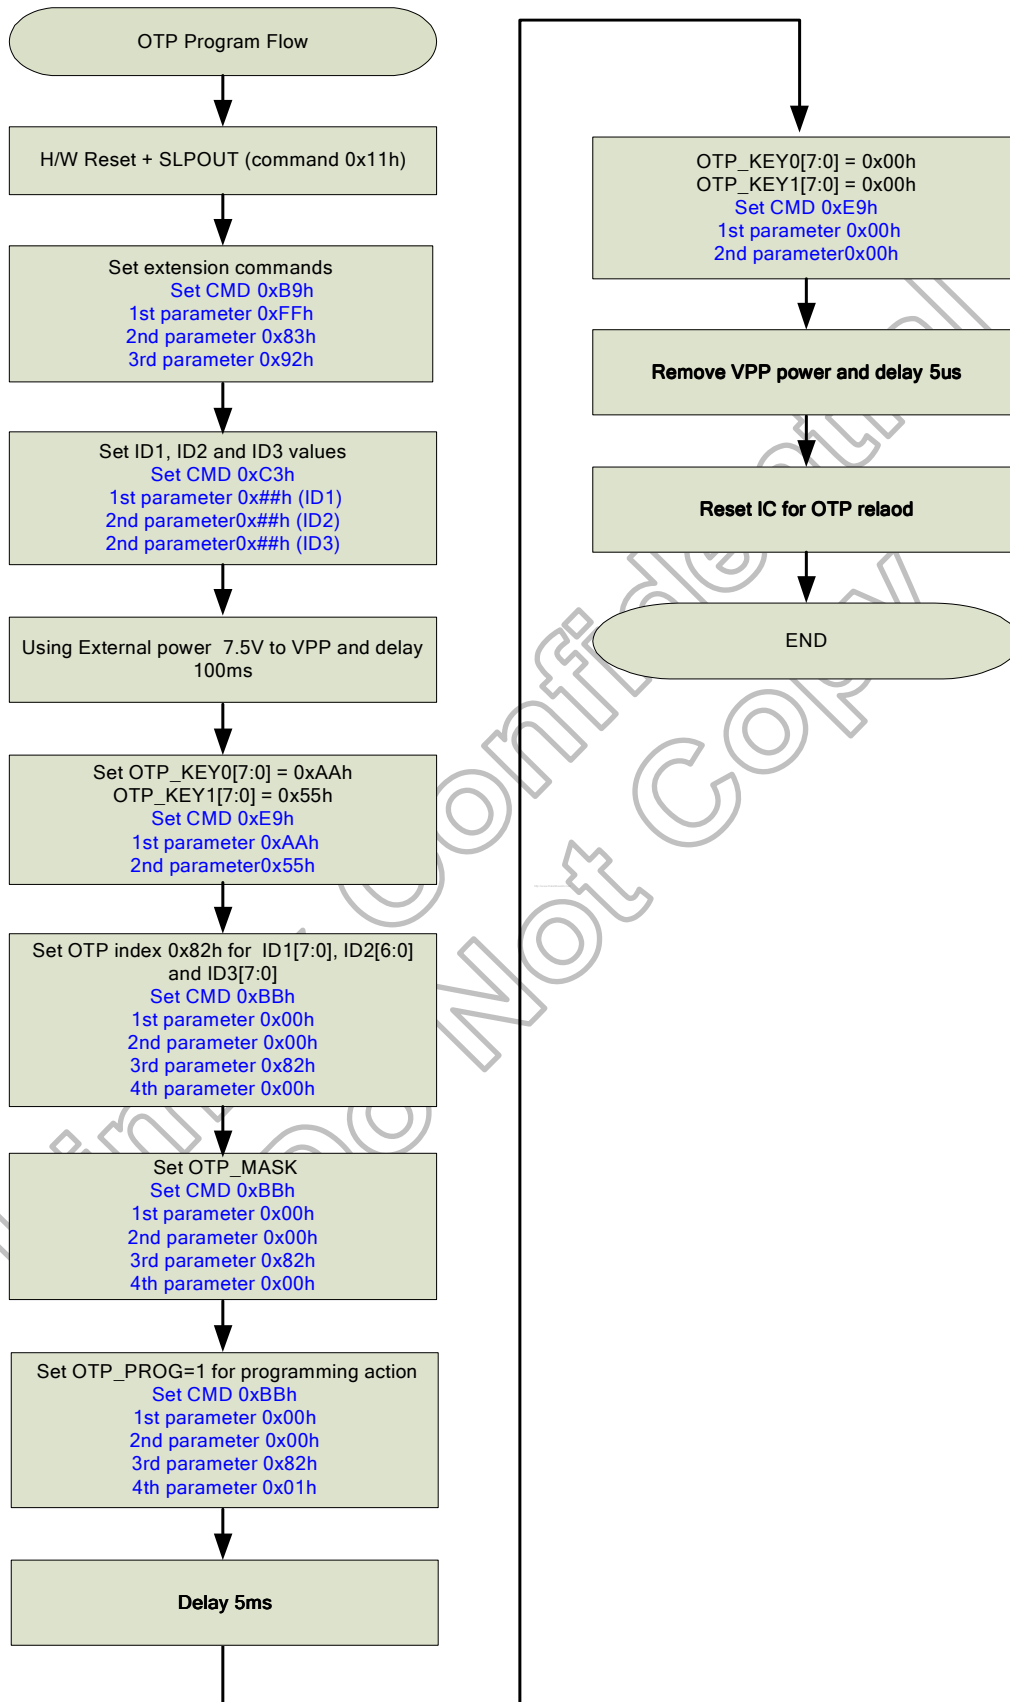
OTP Program Flow

H/W Reset + SLPOUT (command 0x11h)

Set extension commands
Set CMD 0xB9h
1st parameter 0xFFh
2nd parameter 0x83h
3rd parameter 0x92h

Set ID1, ID2 and ID3 values
Set CMD 0xC3h
1st parameter 0x##h (ID1)
2nd parameter0x##h (ID2)
2nd parameter0x##h (ID3)

Using External power 7.5V to VPP and delay 100ms

Set OTP_KEY0[7:0] = 0xAAh
OTP_KEY1[7:0] = 0x55h
Set CMD 0xE9h
1st parameter 0xAAh
2nd parameter0x55h

Set OTP index 0x82h for ID1[7:0], ID2[6:0] and ID3[7:0]
Set CMD 0xBBh
1st parameter 0x00h
2nd parameter 0x00h
3rd parameter 0x82h
4th parameter 0x00h

Set OTP_MASK
Set CMD 0xBBh
1st parameter 0x00h
2nd parameter 0x00h
3rd parameter 0x82h
4th parameter 0x00h

Set OTP_PROG=1 for programming action
Set CMD 0xBBh
1st parameter 0x00h
2nd parameter 0x00h
3rd parameter 0x82h
4th parameter 0x01h

Delay 5ms

OTP_KEY0[7:0] = 0x00h
OTP_KEY1[7:0] = 0x00h
Set CMD 0xE9h
1st parameter 0x00h
2nd parameter0x00h

Remove VPP power and delay 5us

Reset IC for OTP relaod

END

Confidential Do Not Copy